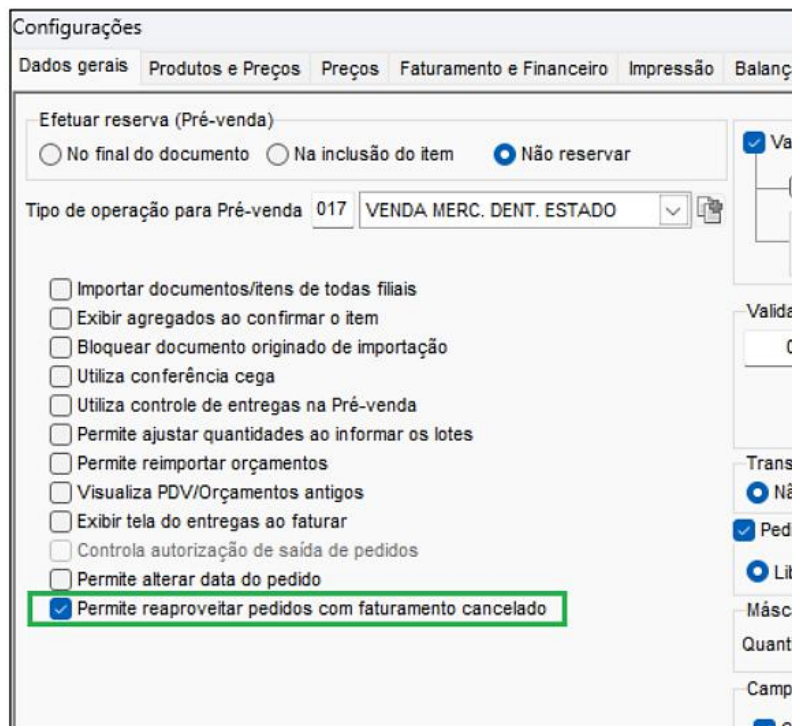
Configurações

Dados gerais | Produtos e Preços | Preços | Faturamento e Financeiro | Impressão | Balanç

Efetuar reserva (Pré-venda)
No final do documento
Na inclusão do item
Não reservar

Tipo de operação para Pré-venda 017 VENDA MERC. DENT. ESTADO

Importar documentos/itens de todas filiais
Exibir agregados ao confirmar o item
Bloquear documento originado de importação
Utiliza conferência cega
Utiliza controle de entregas na Pré-venda
Permite ajustar quantidades ao informar os lotes
Permite reimportar orçamentos
Visualiza PDV/Orçamentos antigos
Exibir tela do entregas ao faturar
Controla autorização de saída de pedidos
Permite alterar data do pedido
Permite reaproveitar pedidos com faturamento cancelado

Va
Valida
0
Trans
Nã
Ped
Lib
Másc
Quant
Camp